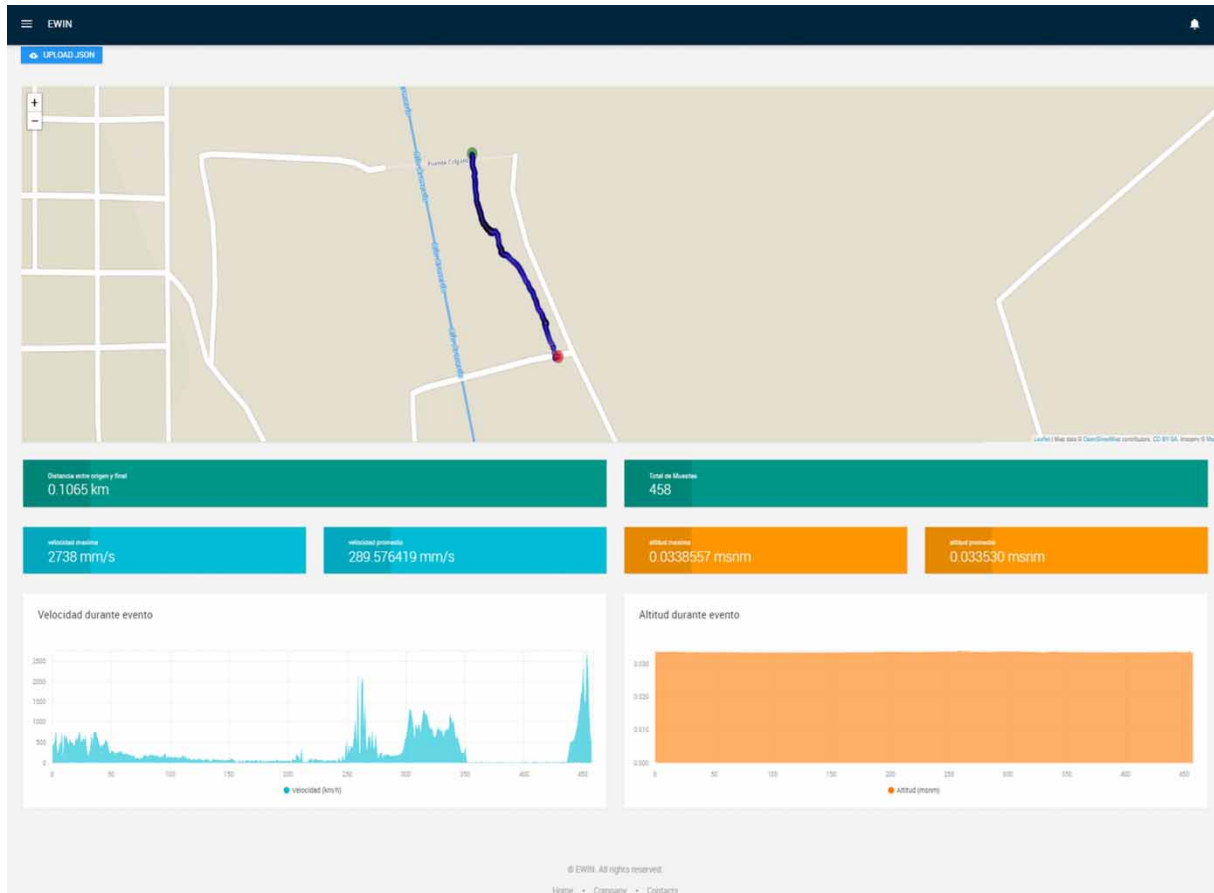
EWIN

UPLOAD JSON

+
−

Puente Colgante

Leaflet | Map data © OpenStreetMap contributors, CC-BY-SA, Imagery © Ma

Distancia entre origen y final
0.1065 km

Total de Muestras
458

velocidad maxima
2738 mm/s

velocidad promedio
289.576419 mm/s

altitud maxima
0.0338557 msnm

altitud promedio
0.033530 msnm

Velocidad durante evento

2500
2000
1500
1000
500
0

0 50 100 150 200 250 300 350 400 450

velocidad (km/h)

Altitud durante evento

0.030
0.020
0.010
0.000

0 50 100 150 200 250 300 350 400 450

Altitud (msnm)

© EWIN. All rights reserved.

Home • Company • Contacts